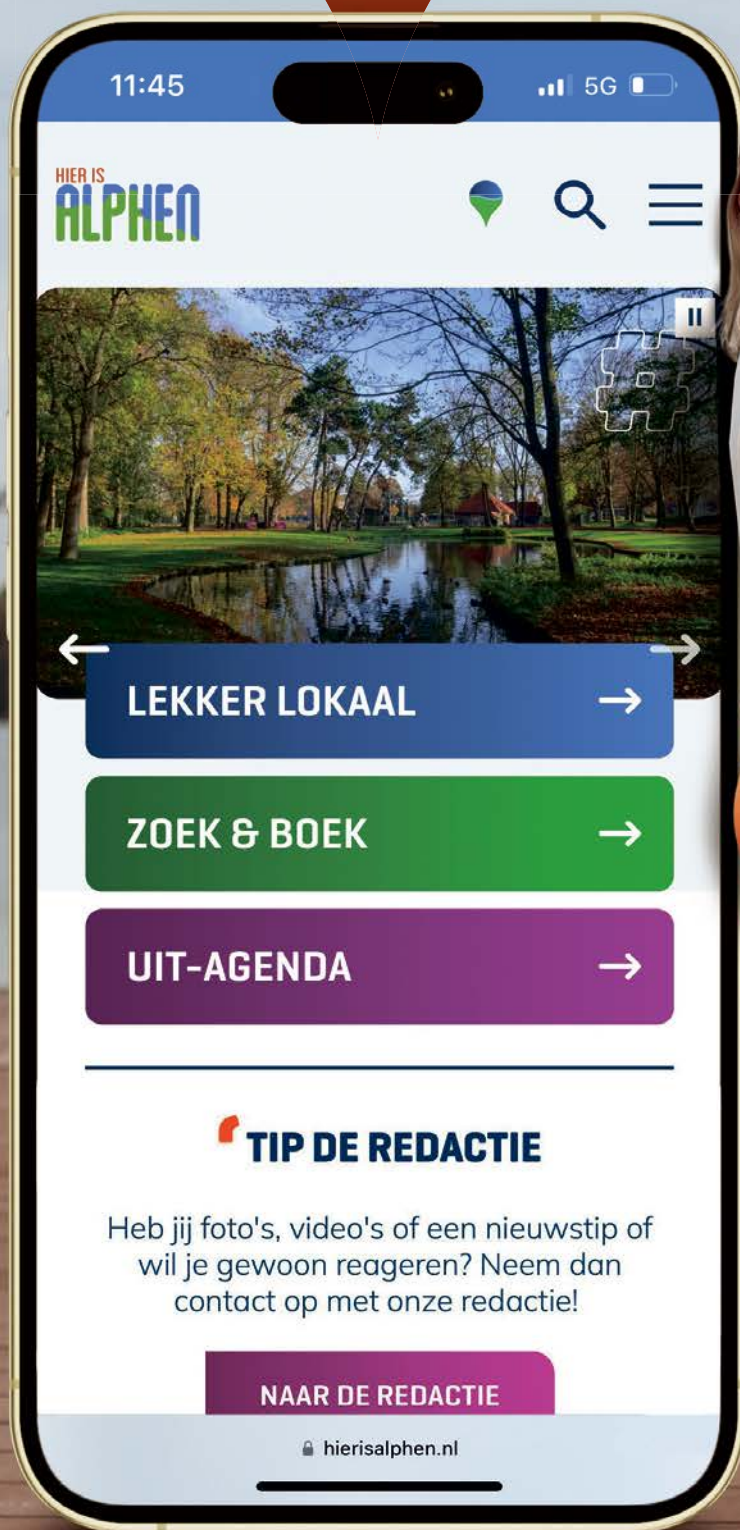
11:45

5G

HIER IS
ALPHEN

LEKKER LOKAAL →

ZOEK & BOEK →

UIT-AGENDA →

TIP DE REDACTIE

Heb jij foto's, video's of een nieuwstip of wil je gewoon reageren? Neem dan contact op met onze redactie!

NAAR DE REDACTIE

hierisalphen.nl